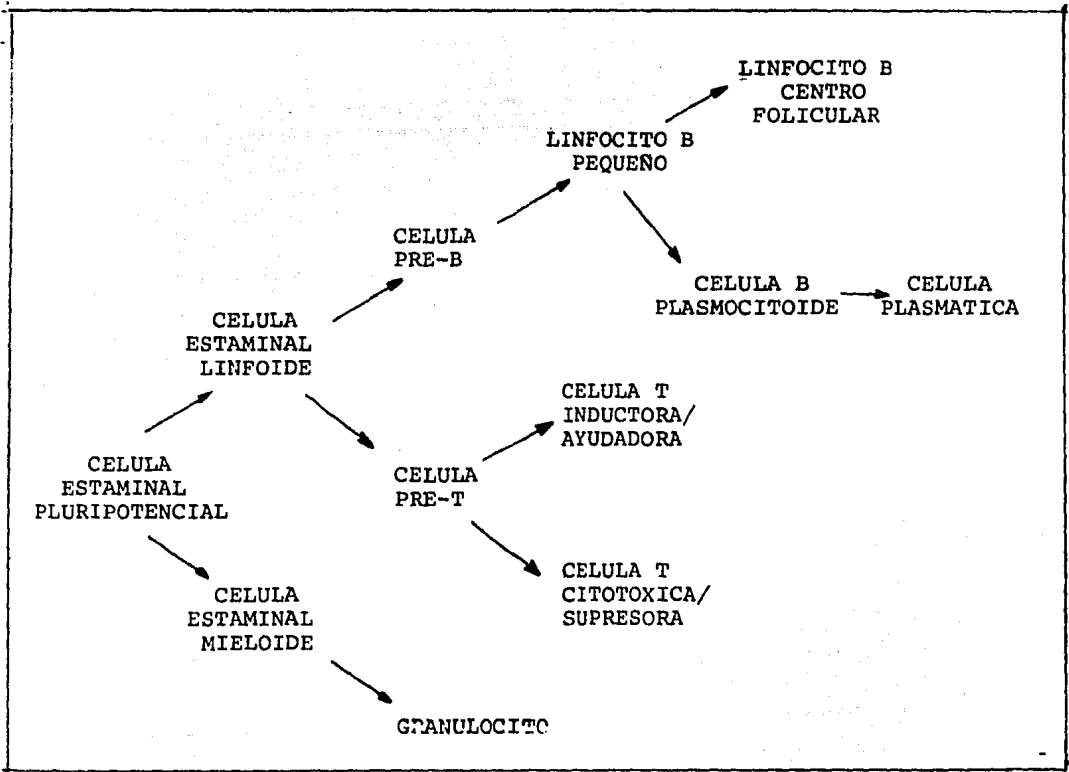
LINFOCITO B CENTRO FOLICULAR

LINFOCITO B PEQUEÑO

CELULA PRE-B

CELULA B PLASMOCITOIDE

CELULA PLASMATICA

CELULA ESTAMINAL LINFOIDE

CELULA T INDUCTORA/ AYUDADORA

CELULA ESTAMINAL PLURIPOTENCIAL

CELULA PRE-T

CELULA T CITOTOXICA/ SUPRESORA

CELULA ESTAMINAL MIELOIDE

GRANULOCITO